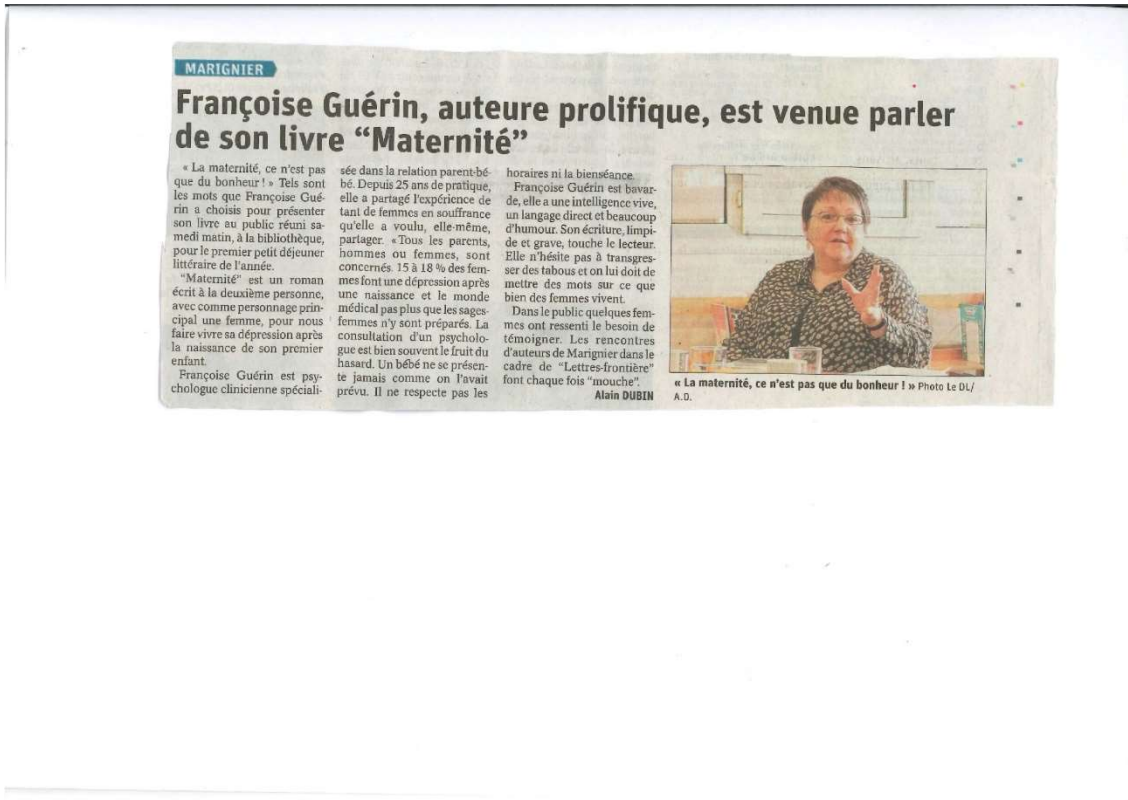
MARIGNIER

Françoise Guérin, auteure prolifique, est venue parler de son livre "Maternité"

« La maternité, ce n'est pas que du bonheur ! » Tels sont les mots que Françoise Guérin a choisis pour présenter son livre au public réuni samedi matin, à la bibliothèque, pour le premier petit déjeuner littéraire de l'année.

"Maternité" est un roman écrit à la deuxième personne, avec comme personnage principal une femme, pour nous faire vivre sa dépression après la naissance de son premier enfant.

Françoise Guérin est psychologue clinicienne spécialisée dans la relation parent-bébé. Depuis 25 ans de pratique, elle a partagé l'expérience de tant de femmes en souffrance qu'elle a voulu, elle-même, partager. « Tous les parents, hommes ou femmes, sont concernés. 15 à 18 % des femmes font une dépression après une naissance et le monde médical pas plus que les sages-femmes n'y sont préparés. La consultation d'un psychologue est bien souvent le fruit du hasard. Un bébé ne se présente jamais comme on l'avait prévu. Il ne respecte pas les horaires ni la bienséance.

Françoise Guérin est bavarde, elle a une intelligence vive, un langage direct et beaucoup d'humour. Son écriture, limpide et grave, touche le lecteur. Elle n'hésite pas à transgresser des tabous et on lui doit de mettre des mots sur ce que bien des femmes vivent.

Dans le public quelques femmes ont ressenti le besoin de témoigner. Les rencontres d'auteurs de Marignier dans le cadre de "Lettres-frontière" font chaque fois "mouche".

Alain DUBIN

« La maternité, ce n'est pas que du bonheur ! » Photo Le DL/A.D.